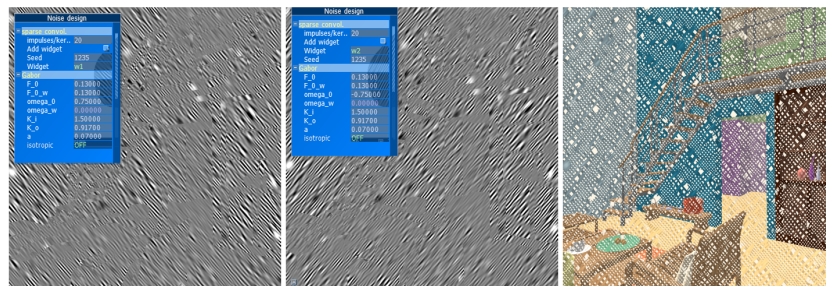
Noise design
sparse convol.
impulses/ker. 20
Add widget
Seed 1235
Widget w1
Gabor
F_0 0.13000
F_0_w 0.13000
omega_0 0.75000
omega_w 0.00000
K_i 1.50000
K_o 0.91700
a 0.07000
isotropic OFF

Noise design
sparse convol.
impulses/ker. 20
Add widget
Widget w2
Seed 1235
Gabor
F_0 0.13000
F_0_w 0.13000
omega_0 -0.75000
omega_w 0.00000
K_i 1.50000
K_o 0.91700
a 0.07000
isotropic OFF